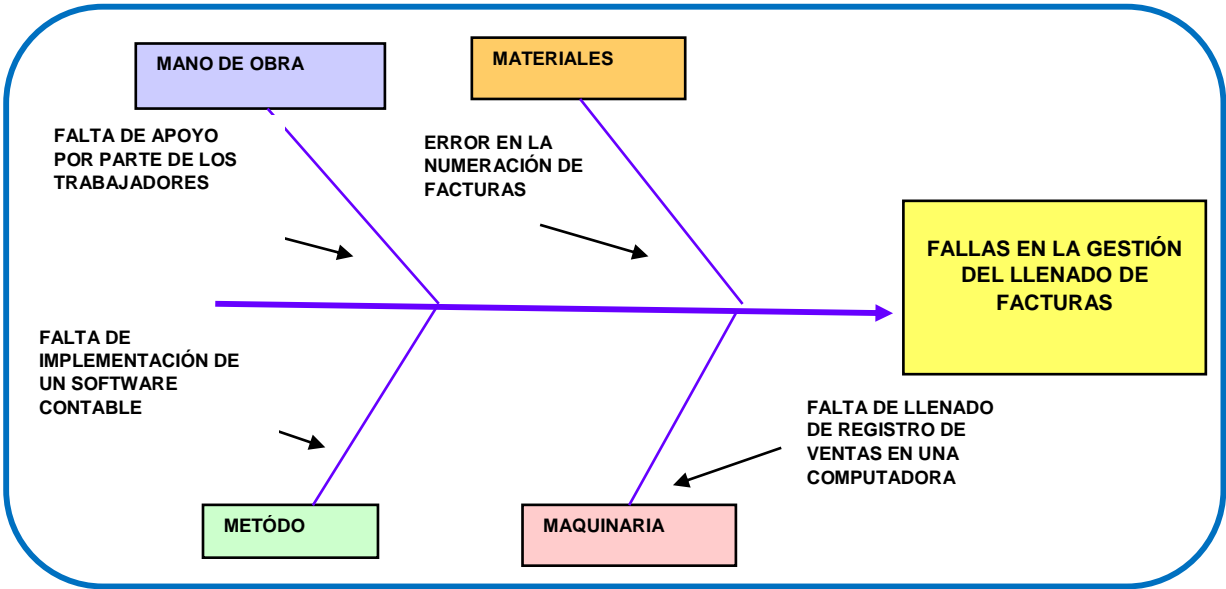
MANO DE OBRA

MATERIALES

FALTA DE APOYO POR PARTE DE LOS TRABAJADORES

ERROR EN LA NUMERACIÓN DE FACTURAS

FALLAS EN LA GESTIÓN DEL LLENADO DE FACTURAS

FALTA DE IMPLEMENTACIÓN DE UN SOFTWARE CONTABLE

FALTA DE LLENADO DE REGISTRO DE VENTAS EN UNA COMPUTADORA

METÓDO

MAQUINARIA